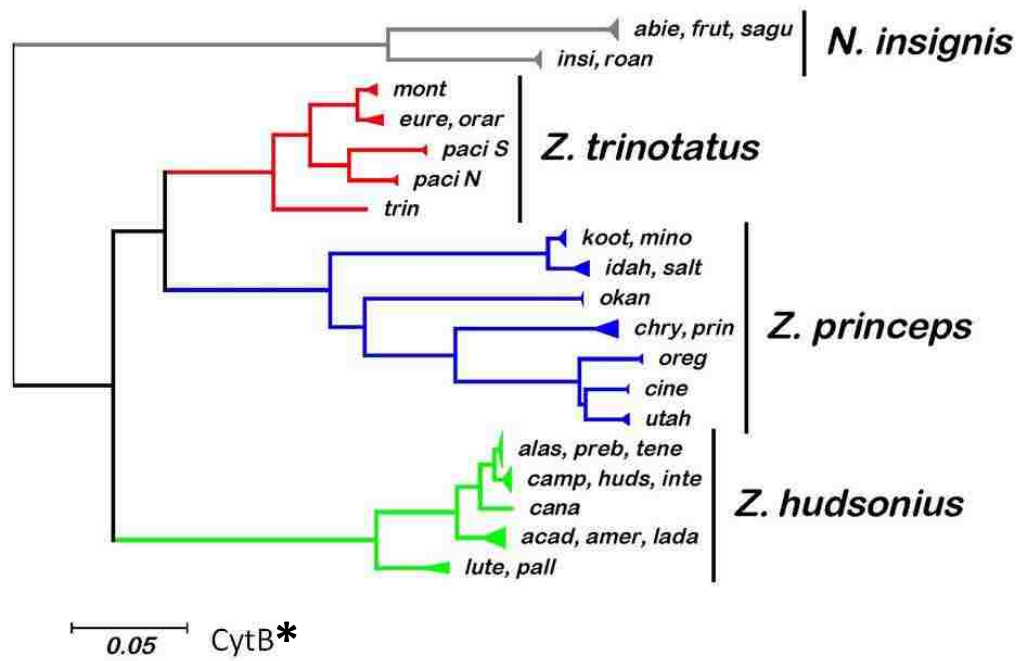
abie, frut, sagu
insi, roan
N. insignis
mont
eure, orar
paci S
paci N
trin
Z. trinotatus
koot, mino
idah, salt
okan
chry, prin
oreg
cine
utah
Z. princeps
alas, preb, tene
camp, huds, inte
cana
acad, amer, lada
lute, pall
Z. hudsonius
0.05
CytB*